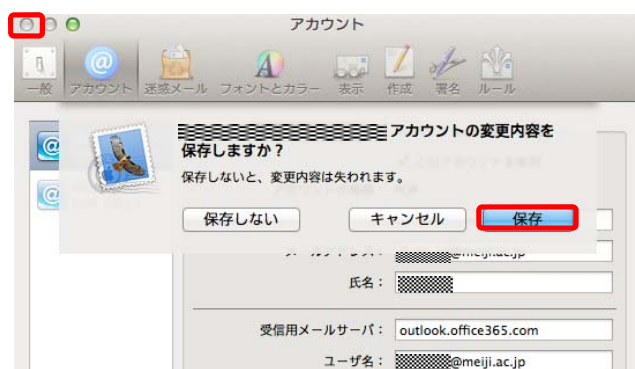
アカウント

一般 アカウント 迷惑メール フォントとカラー 表示 作成 署名 ルール

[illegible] アカウントの変更内容を保存しますか？

保存しないと、変更内容は失われます。

保存しない キャンセル 保存

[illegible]@meiji.ac.jp

氏名： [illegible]

受信用メールサーバ： outlook.office365.com

ユーザ名： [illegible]@meiji.ac.jp